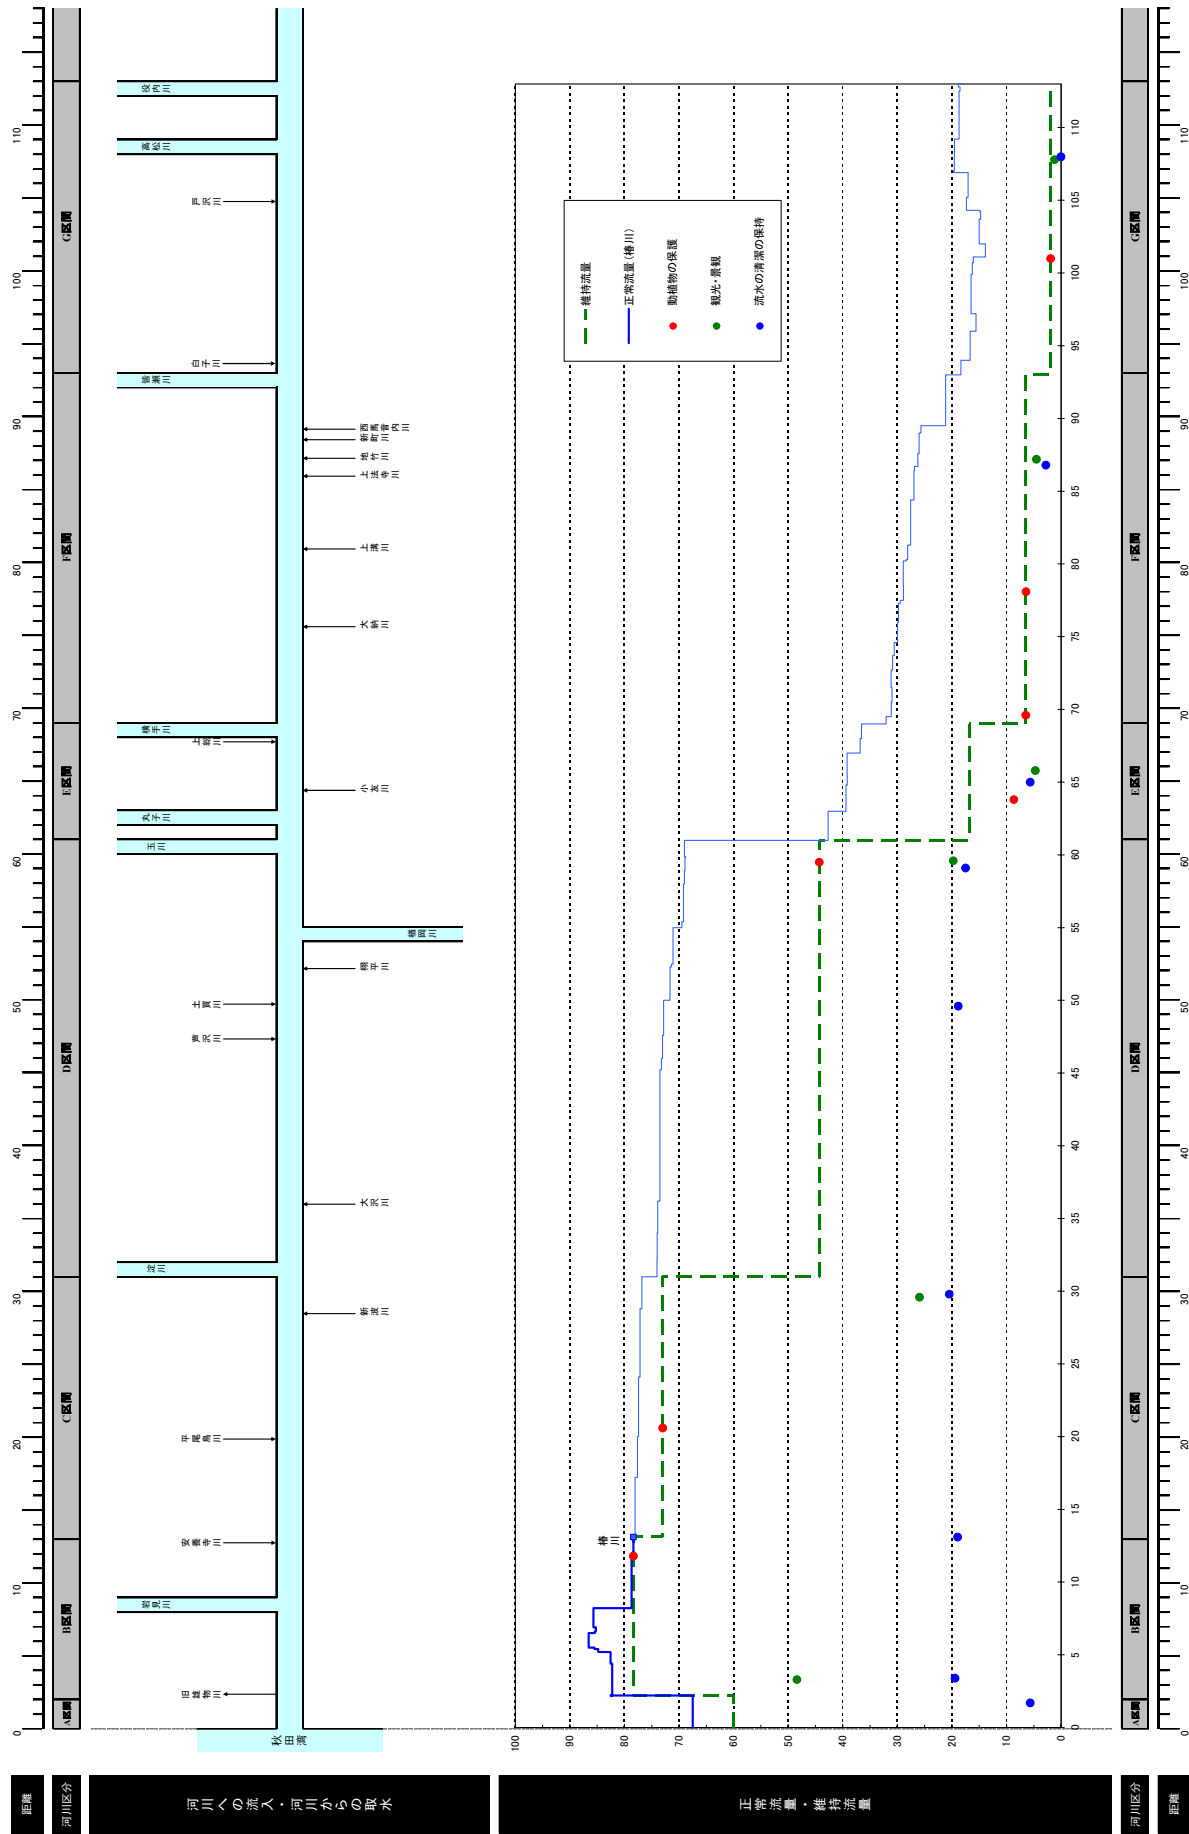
距離
河川区分
河川への流入・河川からの取水
正常流量・維持流量
河川区分
距離

0
10
20
30
40
50
60
70
80
90
100
110

A区間
B区間
C区間
D区間
E区間
F区間
G区間

秋田湾
旧雄物川
岩見川
安養寺川
平尾鳥川
淀川
新波川
大沢川
黄沢川
土買川
相平川
楢岡川
玉川
丸子川
小友川
上鶴川
横手川
大納川
上溝川
上法寺川
池竹川
新町川
西馬音内川
白子川
戸沢川
高松川
役内川
椿川

維持流量
正常流量（椿川）
動植物の保護
観光・景観
流水の清潔の保持

100
90
80
70
60
50
40
30
20
10
0

0
5
10
15
20
25
30
35
40
45
50
55
60
65
70
75
80
85
90
95
100
105
110